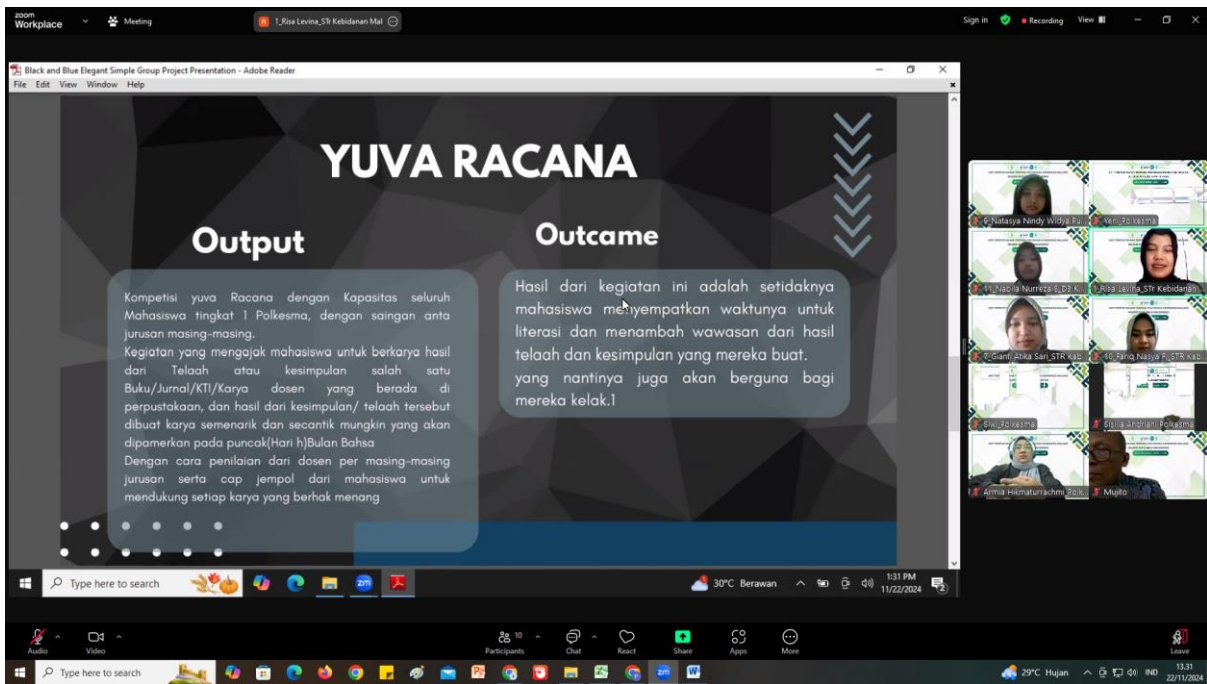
zoom Workplace Meeting 1_Risa Levina_STr Kebidanan Mal

Sign in Recording View

Black and Blue Elegant Simple Group Project Presentation - Adobe Reader
File Edit View Window Help

YUVA RACANA

Output

Kompetisi yuva Racana dengan Kapasitas seluruh Mahasiswa tingkat 1 Polkesma, dengan saingan anta jurusan masing-masing.
Kegiatan yang mengajak mahasiswa untuk berkarya hasil dari Telaah atau kesimpulan salah satu Buku/Jurnal/KTI/Karya dosen yang berada di perpustakaan, dan hasil dari kesimpulan/ telaah tersebut dibuat karya semenarik dan secantik mungkin yang akan dipamerkan pada puncak(Hari h)Bulan Bahsa
Dengan cara penilaian dari dosen per masing-masing jurusan serta cap jempol dari mahasiswa untuk mendukung setiap karya yang berhak menang

Outcame

Hasil dari kegiatan ini adalah setidaknya mahasiswa menyempatkan waktunya untuk literasi dan menambah wawasan dari hasil telaah dan kesimpulan yang mereka buat. yang nantinya juga akan berguna bagi mereka kelak.1

6_Natasya Nindy Widya F... Yeni_Polkesma
11_Nabila Nurreza S_D3 K... 1_Risa Levina_STr Kebidanan...
7_Gianti Atika Sari_STR Keb... 10_Fariq Nasya F_STR Keb...
Siwi_Polkesma Sisilia Andriani Polkesma
Armia Hikmaturrachmi_Polk... Mujito

Type here to search 30°C Berawan 1:31 PM 11/22/2024

Audio Video Participants 10 Chat React Share Apps More Leave

Type here to search 29°C Hujan IND 13.31 22/11/2024